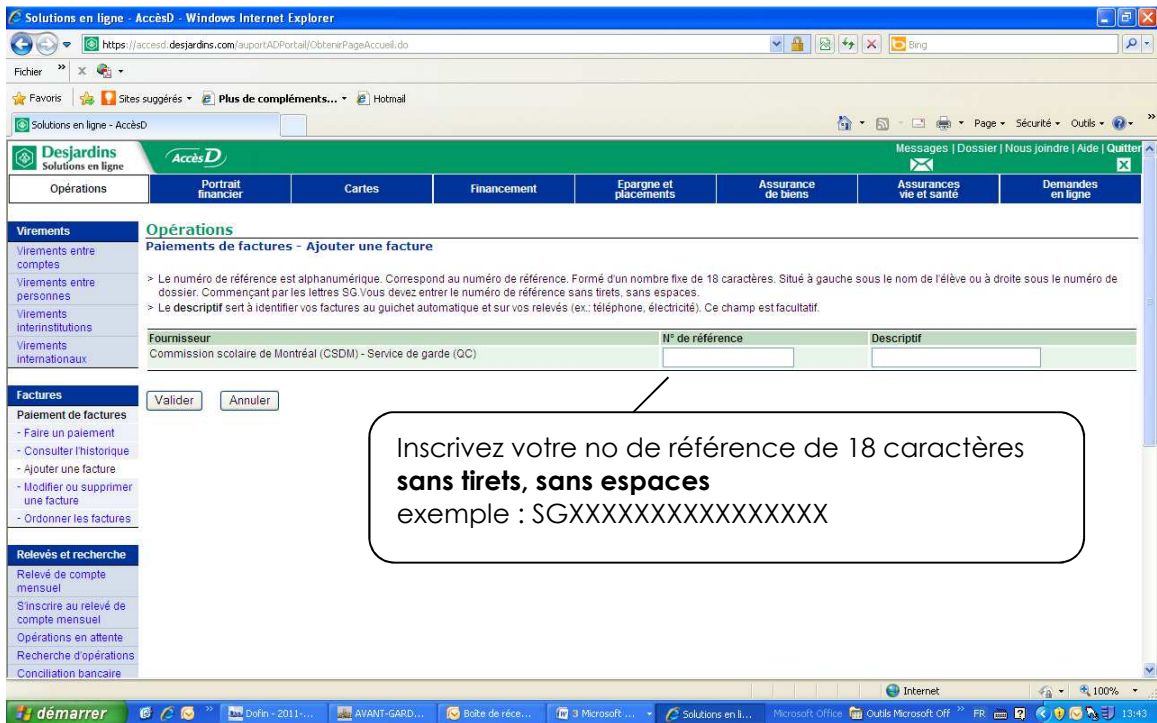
Solutions en ligne - AccèsD - Windows Internet Explorer

https://accesd.desjardins.com/auportADPortail/ObtenirPageAccueil.do

Bing

Fichier

Favoris | Sites suggérés | Plus de compléments... | Hotmail

Solutions en ligne - AccèsD

Page | Sécurité | Outils

Desjardins Solutions en ligne | AccèsD

Messages | Dossier | Nous joindre | Aide | Quitter

| Opérations | Portrait financier | Cartes | Financement | Epargne et placements | Assurance de biens | Assurances vie et santé | Demandes en ligne |
|---|---|---|---|---|---|---|---|

Virements
Virements entre comptes
Virements entre personnes
Virements interinstitutions
Virements internationaux

Factures
Paiement de factures
- Faire un paiement
- Consulter l'historique
- Ajouter une facture
- Modifier ou supprimer une facture
- Ordonner les factures

Relevés et recherche
Relevé de compte mensuel
S'inscrire au relevé de compte mensuel
Opérations en attente
Recherche d'opérations
Conciliation bancaire

Opérations
Paiements de factures - Ajouter une facture

> Le numéro de référence est alphanumérique. Correspond au numéro de référence. Formé d'un nombre fixe de 18 caractères. Situé à gauche sous le nom de l'élève ou à droite sous le numéro de dossier. Commençant par les lettres SG.Vous devez entrer le numéro de référence sans tirets, sans espaces.
> Le descriptif sert à identifier vos factures au guichet automatique et sur vos relevés (ex.: téléphone, électricité). Ce champ est facultatif.

| Fournisseur | N° de référence | Descriptif |
|---|---|---|
| Commission scolaire de Montréal (CSDM) - Service de garde (QC) | | |

Valider | Annuler

Inscrivez votre no de référence de 18 caractères
**sans tirets, sans espaces**
exemple : SGXXXXXXXXXXXXXXXX

Internet | 100%

démarrer | Dofin - 2011-... | AVANT-GARD... | Boîte de réce... | 3 Microsoft ... | Solutions en li... | Microsoft Office | Outils Microsoft Off | FR | 13:43